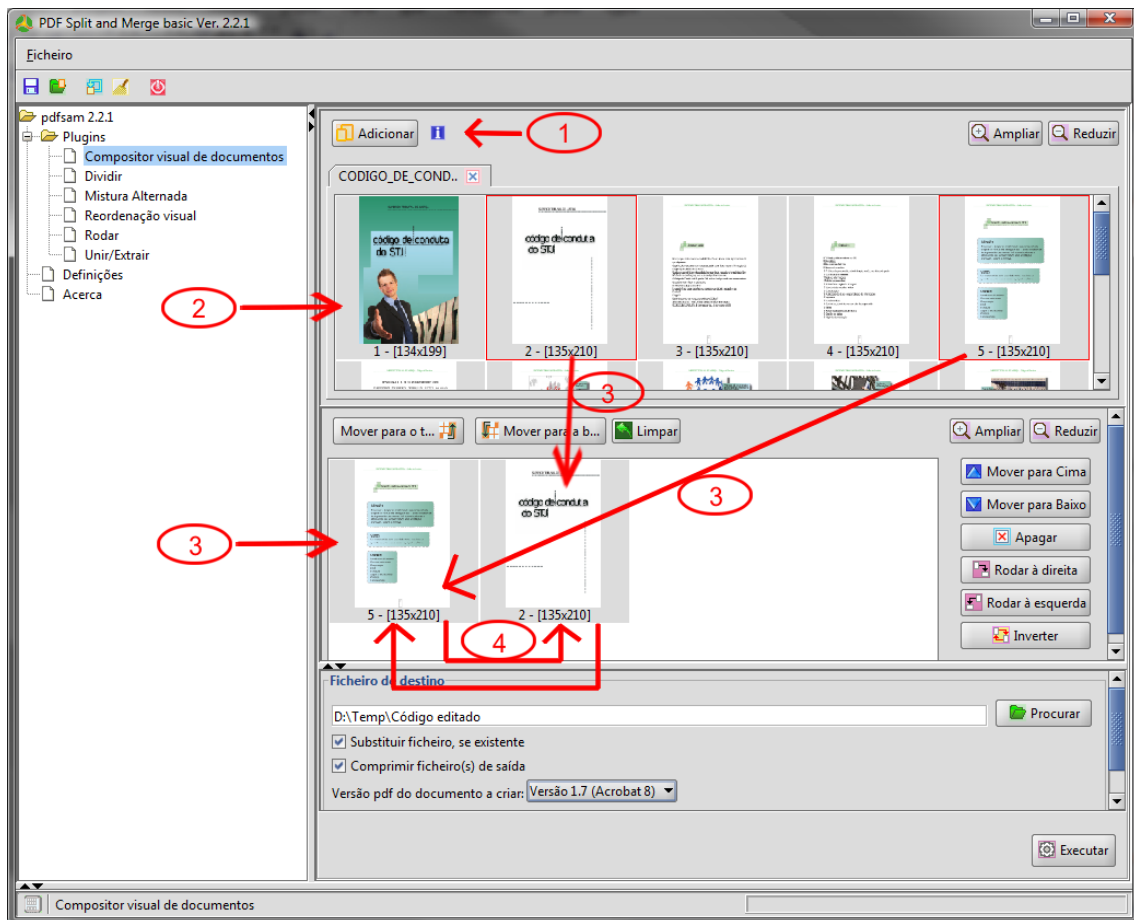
PDF Split and Merge basic Ver. 2.2.1

Ficheiro

pdfsam 2.2.1
Plugins
Compositor visual de documentos
Dividir
Mistura Alternada
Reordenação visual
Rodar
Unir/Extrair
Definições
Acerca

Adicionar
1
Ampliar
Reduzir

CODIGO_DE_COND..

2

código de conduta do STJ
1 - [134x199]
código de conduta do STJ
2 - [135x210]
3 - [135x210]
4 - [135x210]
5 - [135x210]

3

Mover para o t...
Mover para a b...
Limpar
Ampliar
Reduzir

3
3

5 - [135x210]
código de conduta do STJ
2 - [135x210]
4

Mover para Cima
Mover para Baixo
Apagar
Rodar à direita
Rodar à esquerda
Inverter

Ficheiro de destino
D:\Temp\Código editado
Procurar
Substituir ficheiro, se existente
Comprimir ficheiro(s) de saída
Versão pdf do documento a criar: Versão 1.7 (Acrobat 8)

Executar

Compositor visual de documentos